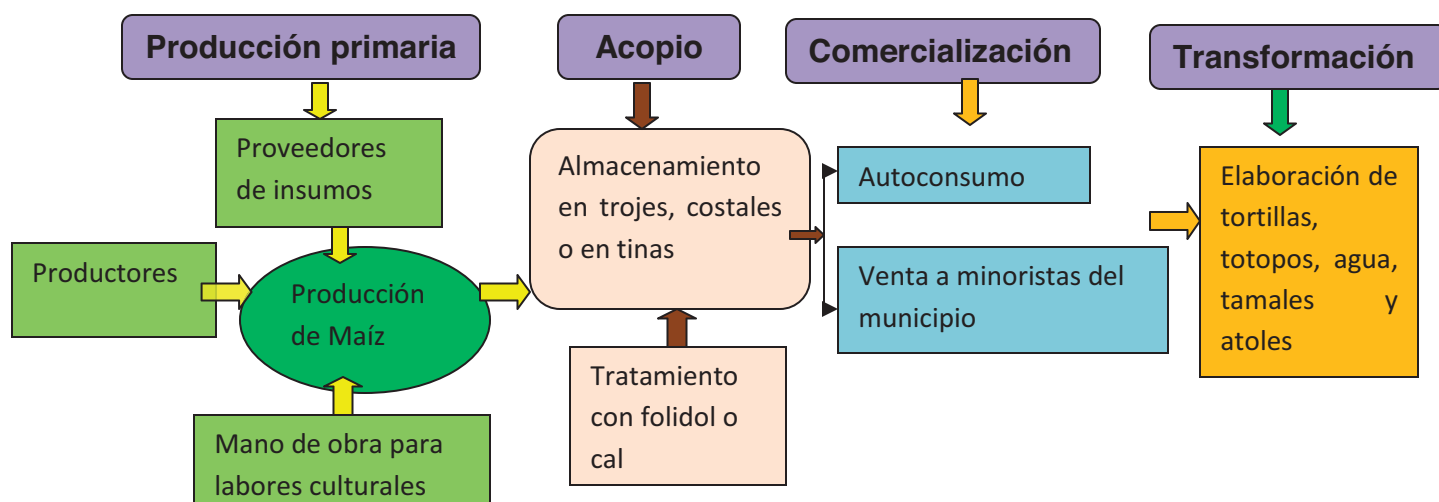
Producción primaria

Proveedores de insumos

Productores

Producción de Maíz

Mano de obra para labores culturales

Acopio

Almacenamiento en trojes, costales o en tinas

Tratamiento con folidol o cal

Comercialización

Autoconsumo

Venta a minoristas del municipio

Transformación

Elaboración de tortillas, totopos, agua, tamales y atoles